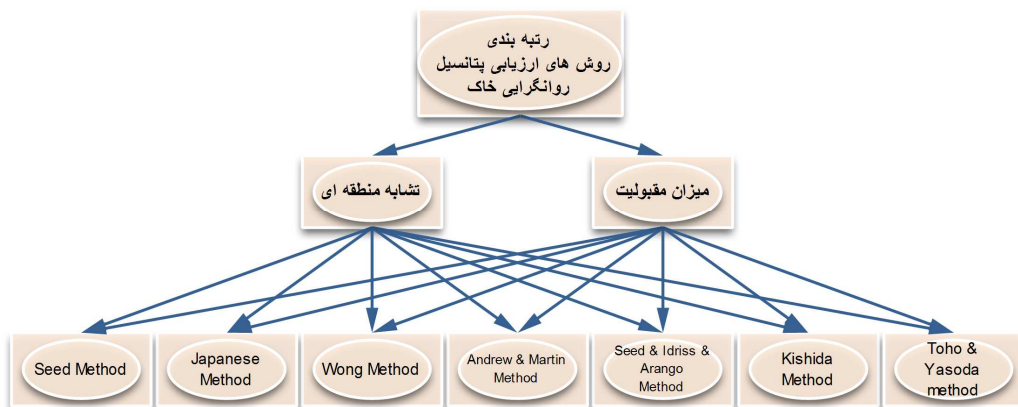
رتبه بندی
روش های ارزیابی پتانسیل
روانگرایی خاک

تشابه منطقه ای

میزان مقبولیت

Seed Method

Japanese Method

Wong Method

Andrew & Martin Method

Seed & Idriss & Arango Method

Kishida Method

Toho & Yasoda method